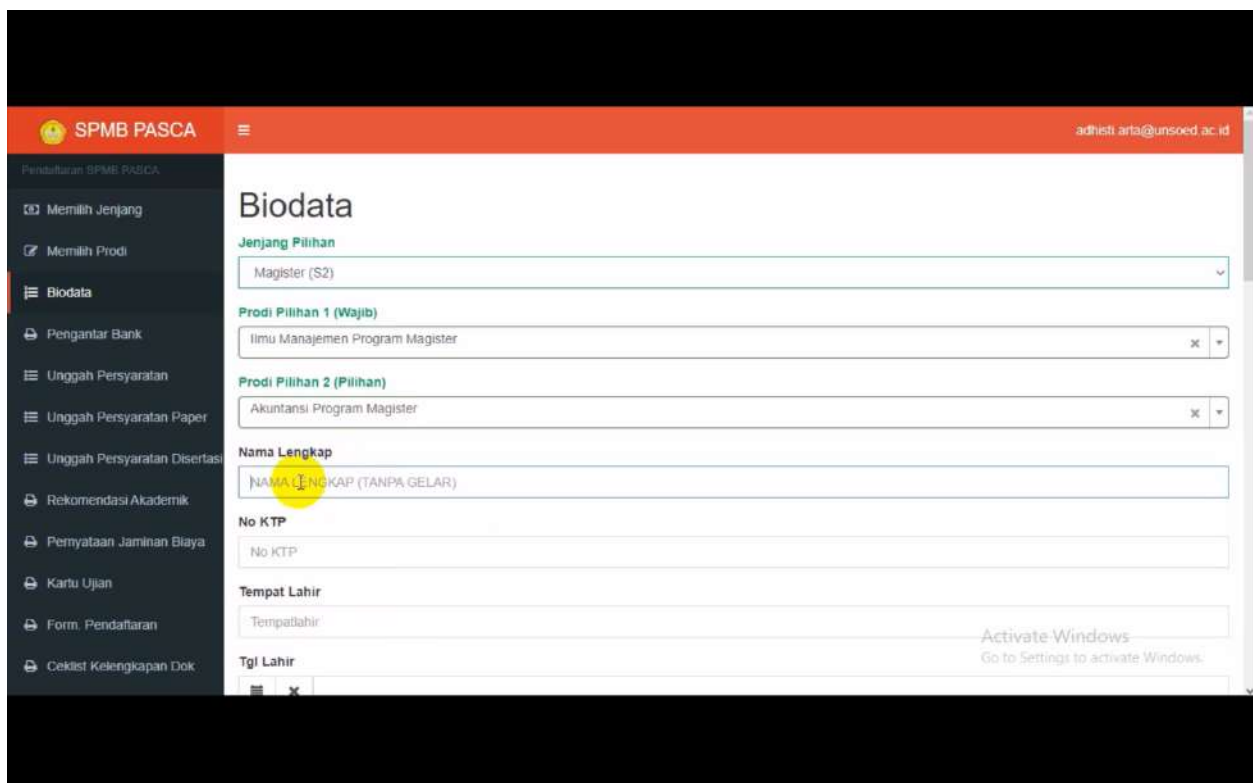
SPMB PASCA

adhisti.arta@unsoed.ac.id

Pendaftaran SPMB PASCA

Memilih Jenjang

Memilih Prodi

Biodata

Pengantar Bank

Unggah Persyaratan

Unggah Persyaratan Paper

Unggah Persyaratan Disertasi

Rekomendasi Akademik

Pernyataan Jaminan Biaya

Kartu Ujian

Form. Pendaftaran

Ceklist Kelengkapan Dok

Biodata

Jenjang Pilihan

Magister (S2)

Prodi Pilihan 1 (Wajib)

Ilmu Manajemen Program Magister

Prodi Pilihan 2 (Pilihan)

Akuntansi Program Magister

Nama Lengkap

NAMA LENGKAP (TANPA GELAR)

No KTP

No KTP

Tempat Lahir

Tempatlahir

Tgl Lahir

Activate Windows
Go to Settings to activate Windows.